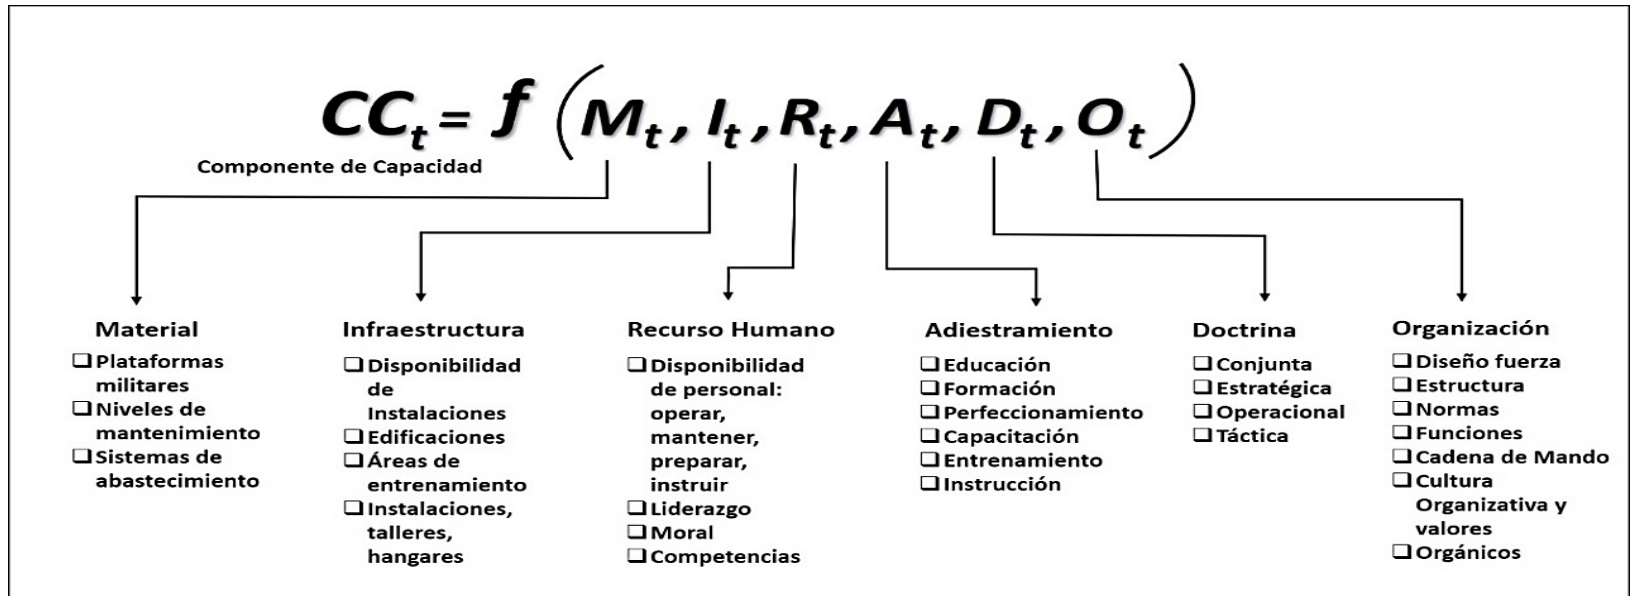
$CC_t = f\left(M_t, I_t, R_t, A_t, D_t, O_t\right)$

Componente de Capacidad

Material
❑ Plataformas militares
❑ Niveles de mantenimiento
❑ Sistemas de abastecimiento

Infraestructura
❑ Disponibilidad de Instalaciones
❑ Edificaciones
❑ Áreas de entrenamiento
❑ Instalaciones, talleres, hangares

Recurso Humano
❑ Disponibilidad de personal: operar, mantener, preparar, instruir
❑ Liderazgo
❑ Moral
❑ Competencias

Adiestramiento
❑ Educación
❑ Formación
❑ Perfeccionamiento
❑ Capacitación
❑ Entrenamiento
❑ Instrucción

Doctrina
❑ Conjunta
❑ Estratégica
❑ Operacional
❑ Táctica

Organización
❑ Diseño fuerza
❑ Estructura
❑ Normas
❑ Funciones
❑ Cadena de Mando
❑ Cultura Organizativa y valores
❑ Orgánicos